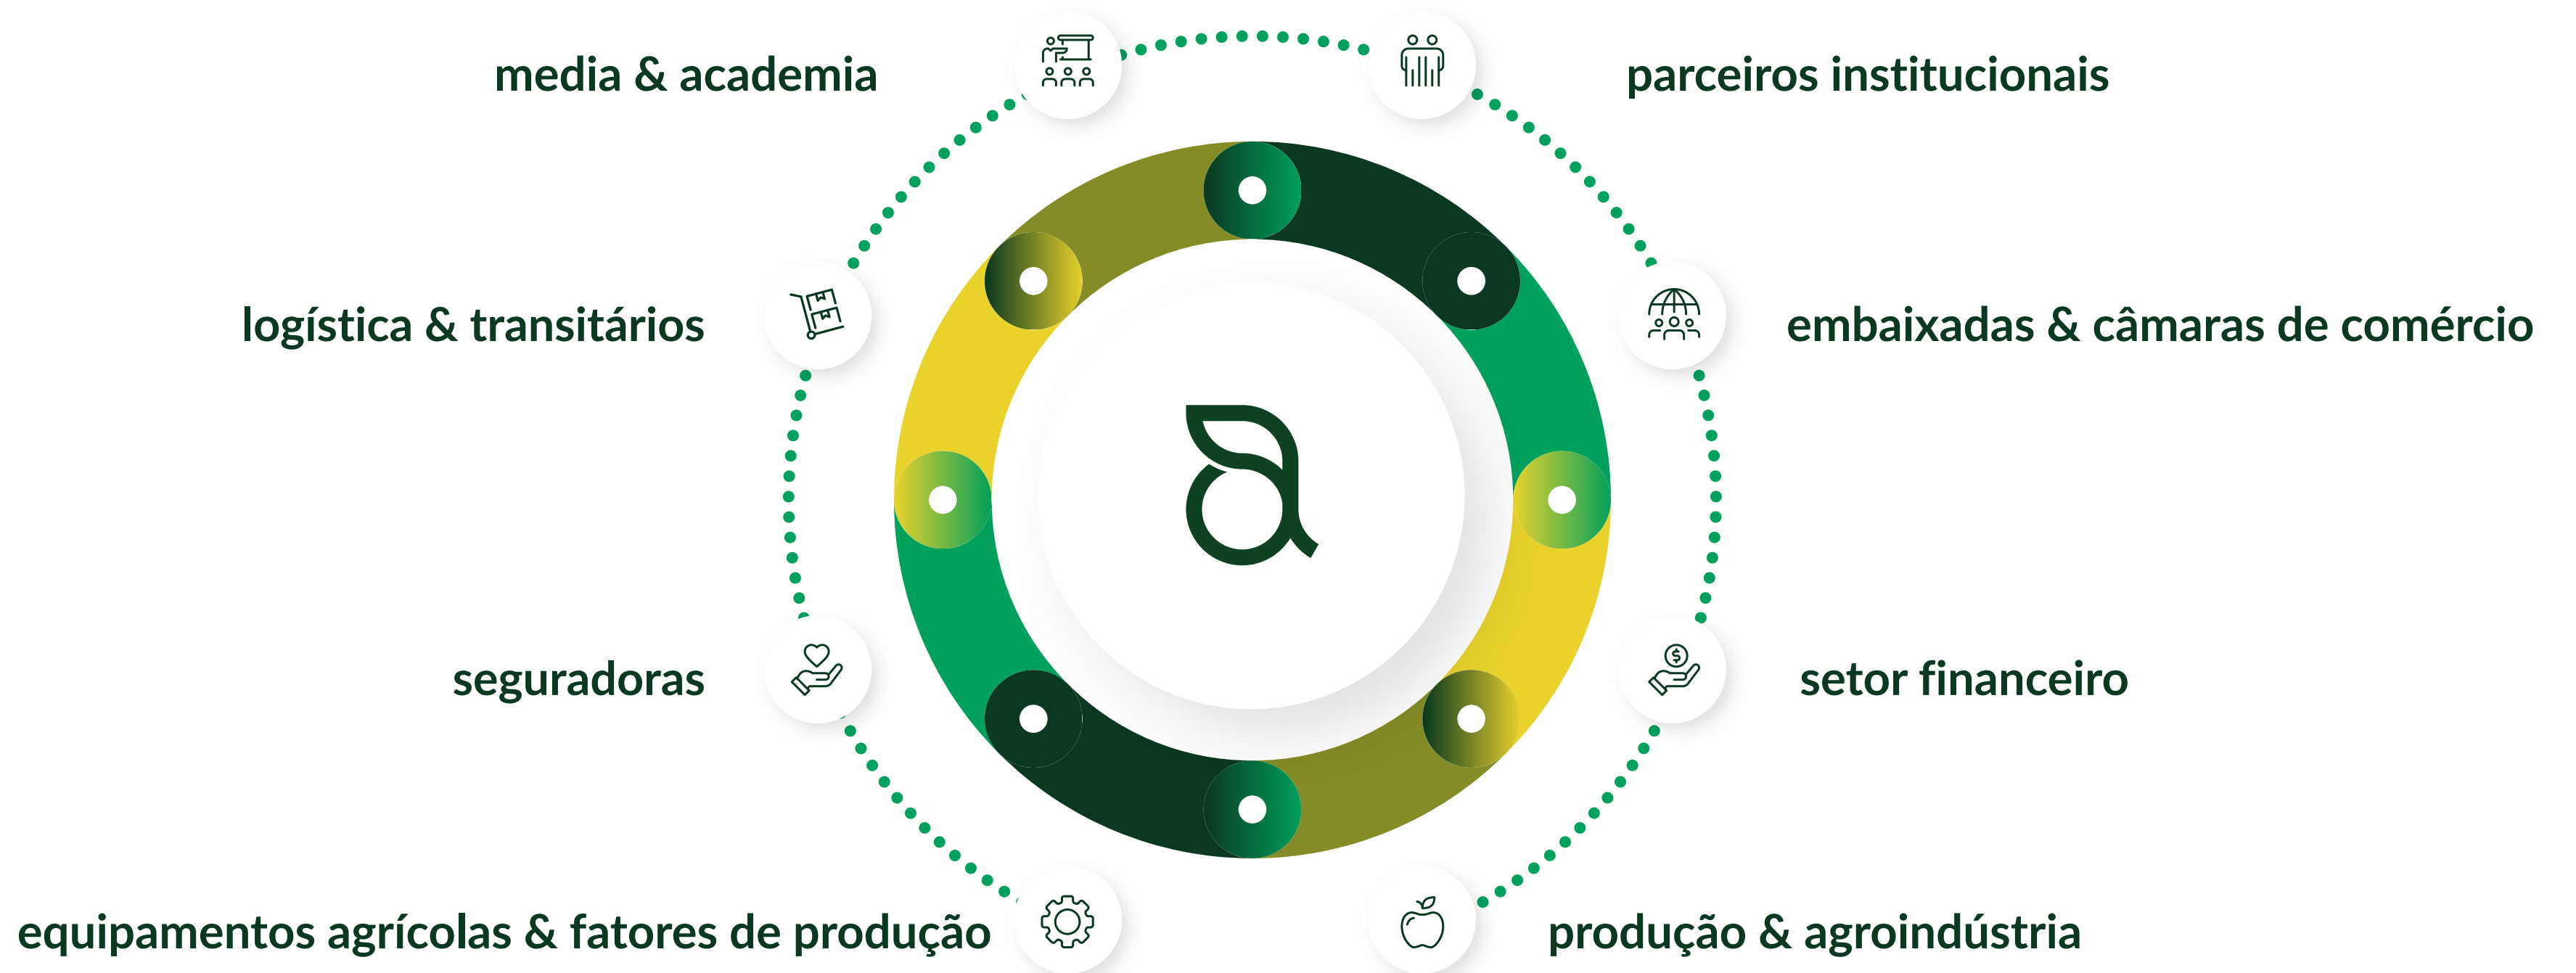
media & academia

parceiros institucionais

logística & transitários

embaixadas & câmaras de comércio

seguradoras

setor financeiro

equipamentos agrícolas & fatores de produção

produção & agroindústria